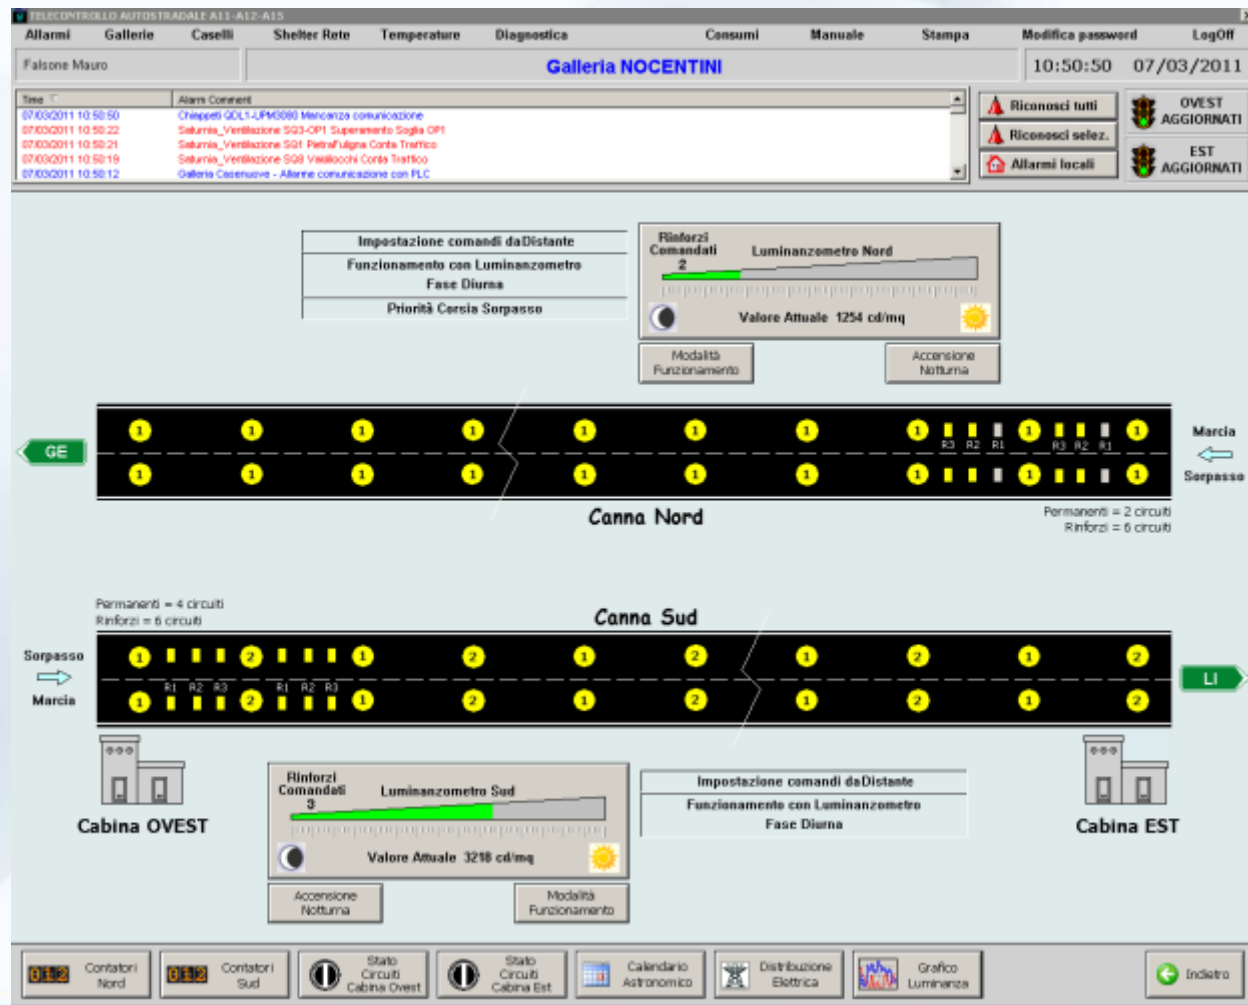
TELECONTROLLO AUTOSTRADALE A11-A12-A15

Allarmi Gallerie Caselli Shelter Rete Temperature Diagnostica Consumi Manuale Stampa Modifica password LogOff

Falsone Mauro

Galleria NOCENTINI

10:50:50 07/03/2011

| Time | Alarm Comment |
|---|---|
| 07/03/2011 10:50:50 | Chiappeti QDL1-UPM3080 Mancanza comunicazione |
| 07/03/2011 10:50:22 | Saturnia_Ventilazione SQ3-OP1 Superamento Soglia OP1 |
| 07/03/2011 10:50:21 | Saturnia_Ventilazione SQ1 PietraFuligna Conta Traffico |
| 07/03/2011 10:50:19 | Saturnia_Ventilazione SQ8 Valdilocchi Conta Traffico |
| 07/03/2011 10:50:12 | Galleria Casenuove - Allarme comunicazione con PLC |

Riconosci tutti
Riconosci selez.
Allarmi locali

OVEST AGGIORNATI
EST AGGIORNATI

Impostazione comandi daDistante
Funzionamento con Luminanzometro
Fase Diurna
Priorità Corsia Sorpasso

Rinforzi Comandati 2
Luminanzometro Nord
Valore Attuale 1254 cd/mq

Modalità Funzionamento
Accensione Notturna

GE

Marcia
Sorpasso

R3 R2 R1 R3 R2 R1

Canna Nord

Permanenti = 2 circuiti
Rinforzi = 6 circuiti

Permanenti = 4 circuiti
Rinforzi = 6 circuiti

Canna Sud

Sorpasso
Marcia

R1 R2 R3 R1 R2 R3

LI

Cabina OVEST

Rinforzi Comandati 3
Luminanzometro Sud
Valore Attuale 3218 cd/mq

Accensione Notturna
Modalità Funzionamento

Impostazione comandi daDistante
Funzionamento con Luminanzometro
Fase Diurna

Cabina EST

Contatori Nord
Contatori Sud
Stato Circuiti Cabina Ovest
Stato Circuiti Cabina Est
Calendario Astronomico
Distribuzione Elettrica
Grafico Luminanza
Indietro